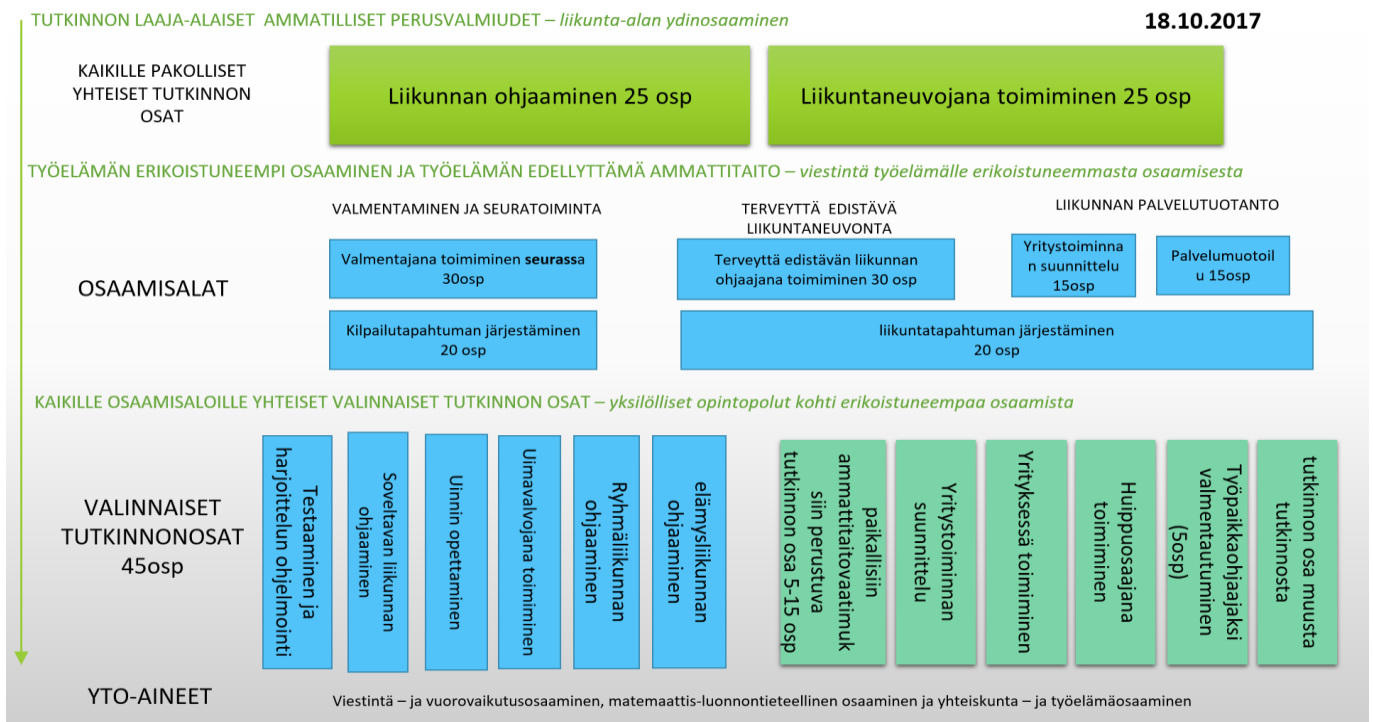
TUTKINNON LAAJA-ALAISET AMMATILLISET PERUSVALMIUDET – liikunta-alan ydinosaaminen

18.10.2017

KAIKILLE PAKOLLISET YHTEISET TUTKINNON OSAT

Liikunnan ohjaaminen 25 osp

Liikuntaneuvojana toimiminen 25 osp

TYÖELÄMÄN ERIKOISTUNEEMPI OSAAMINEN JA TYÖELÄMÄN EDELLYTTÄMÄ AMMATTITAITO – viestintä työelämälle erikoistuneemmasta osaamisesta

VALMENTAMINEN JA SEURATOIMINTA

TERVEYTTÄ EDISTÄVÄ LIIKUNTANEUVONTA

LIIKUNNAN PALVELUTUOTANTO

OSAAMISALAT

Valmentajana toimiminen seurassa 30osp

Terveyttä edistävän liikunnan ohjaajana toimiminen 30 osp

Yritystoiminnan suunnittelu 15osp

Palvelumuotoilu 15osp

Kilpailutapahtuman järjestäminen 20 osp

liikuntatapahtuman järjestäminen 20 osp

KAIKILLE OSAAMISALOILLE YHTEISET VALINNAISET TUTKINNON OSAT – yksilölliset opintopolut kohti erikoistuneempaa osaamista

VALINNAISET TUTKINNONOSAT 45osp

Testaaminen ja harjoittelun ohjelmointi

Soveltavan liikunnan ohjaaminen

Uinnin opettaminen

Uimavalvojana toimiminen

Ryhmäliikunnan ohjaaminen

elämysliikunnan ohjaaminen

paikallisiin ammattitaitovaatimuksiin perustuva tutkinnon osa 5-15 osp

Yritystoiminnan suunnittelu

Yrityksessä toiminen

Huippuosaajana toimiminen

Työpaikkaohjaajaksi valmentautuminen (5osp)

tutkinnon osa muusta tutkinnosta

YTO-AINEET

Viestintä – ja vuorovaikutusosaaminen, matemaattis-luonnontieteellinen osaaminen ja yhteiskunta – ja työelämäosaaminen